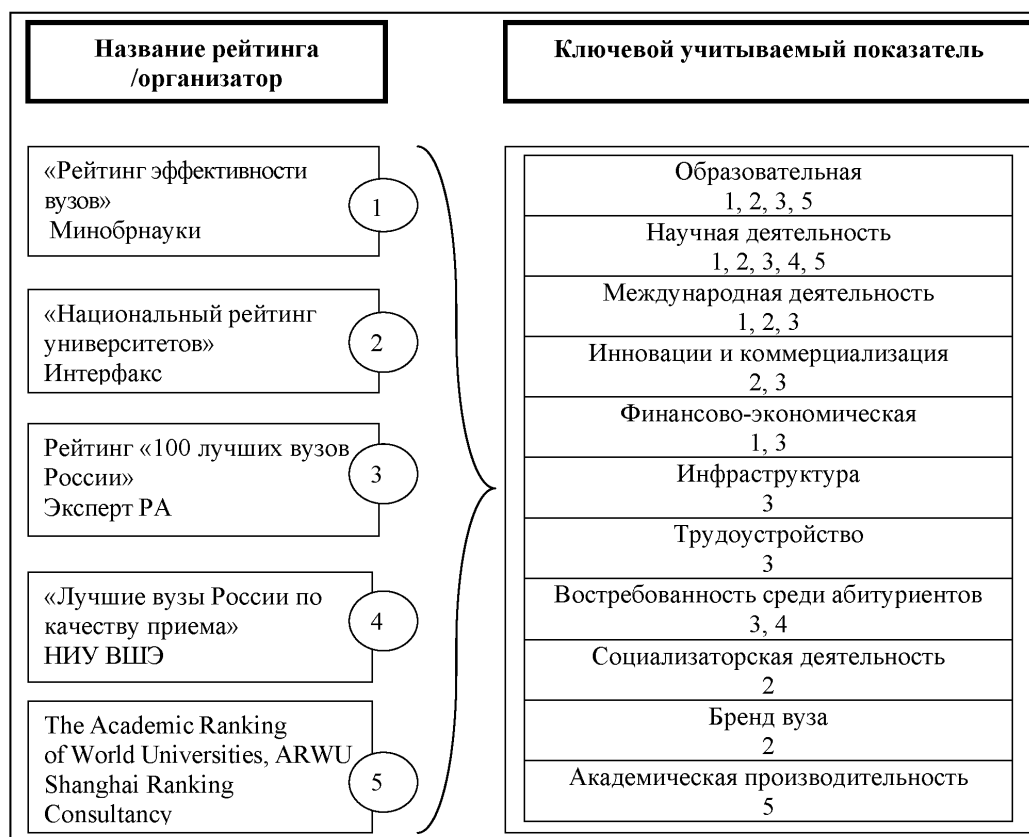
Название рейтинга /организатор

Ключевой учитываемый показатель

«Рейтинг эффективности вузов» Минобрнауки
1

«Национальный рейтинг университетов» Интерфакс
2

Рейтинг «100 лучших вузов России» Эксперт РА
3

«Лучшие вузы России по качеству приема» НИУ ВШЭ
4

The Academic Ranking of World Universities, ARWU Shanghai Ranking Consultancy
5

| |
|---|
| Образовательная 1, 2, 3, 5 |
| Научная деятельность 1, 2, 3, 4, 5 |
| Международная деятельность 1, 2, 3 |
| Инновации и коммерциализация 2, 3 |
| Финансово-экономическая 1, 3 |
| Инфраструктура 3 |
| Трудоустройство 3 |
| Востребованность среди абитуриентов 3, 4 |
| Социализаторская деятельность 2 |
| Бренд вуза 2 |
| Академическая производительность 5 |